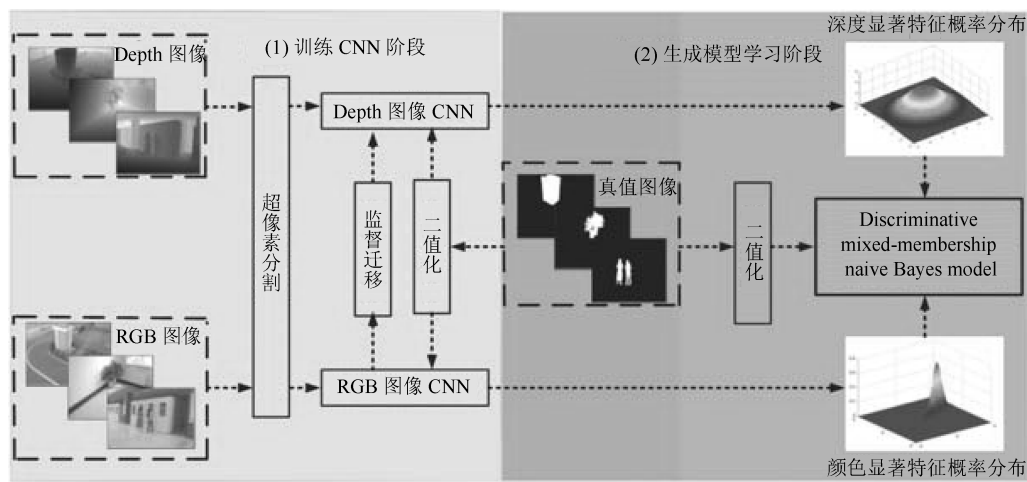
Depth 图像

(1) 训练 CNN 阶段

(2) 生成模型学习阶段

深度显著特征概率分布

Depth 图像 CNN

超像素分割

监督迁移

二值化

真值图像

二值化

Discriminative mixed-membership naive Bayes model

RGB 图像

RGB 图像 CNN

颜色显著特征概率分布